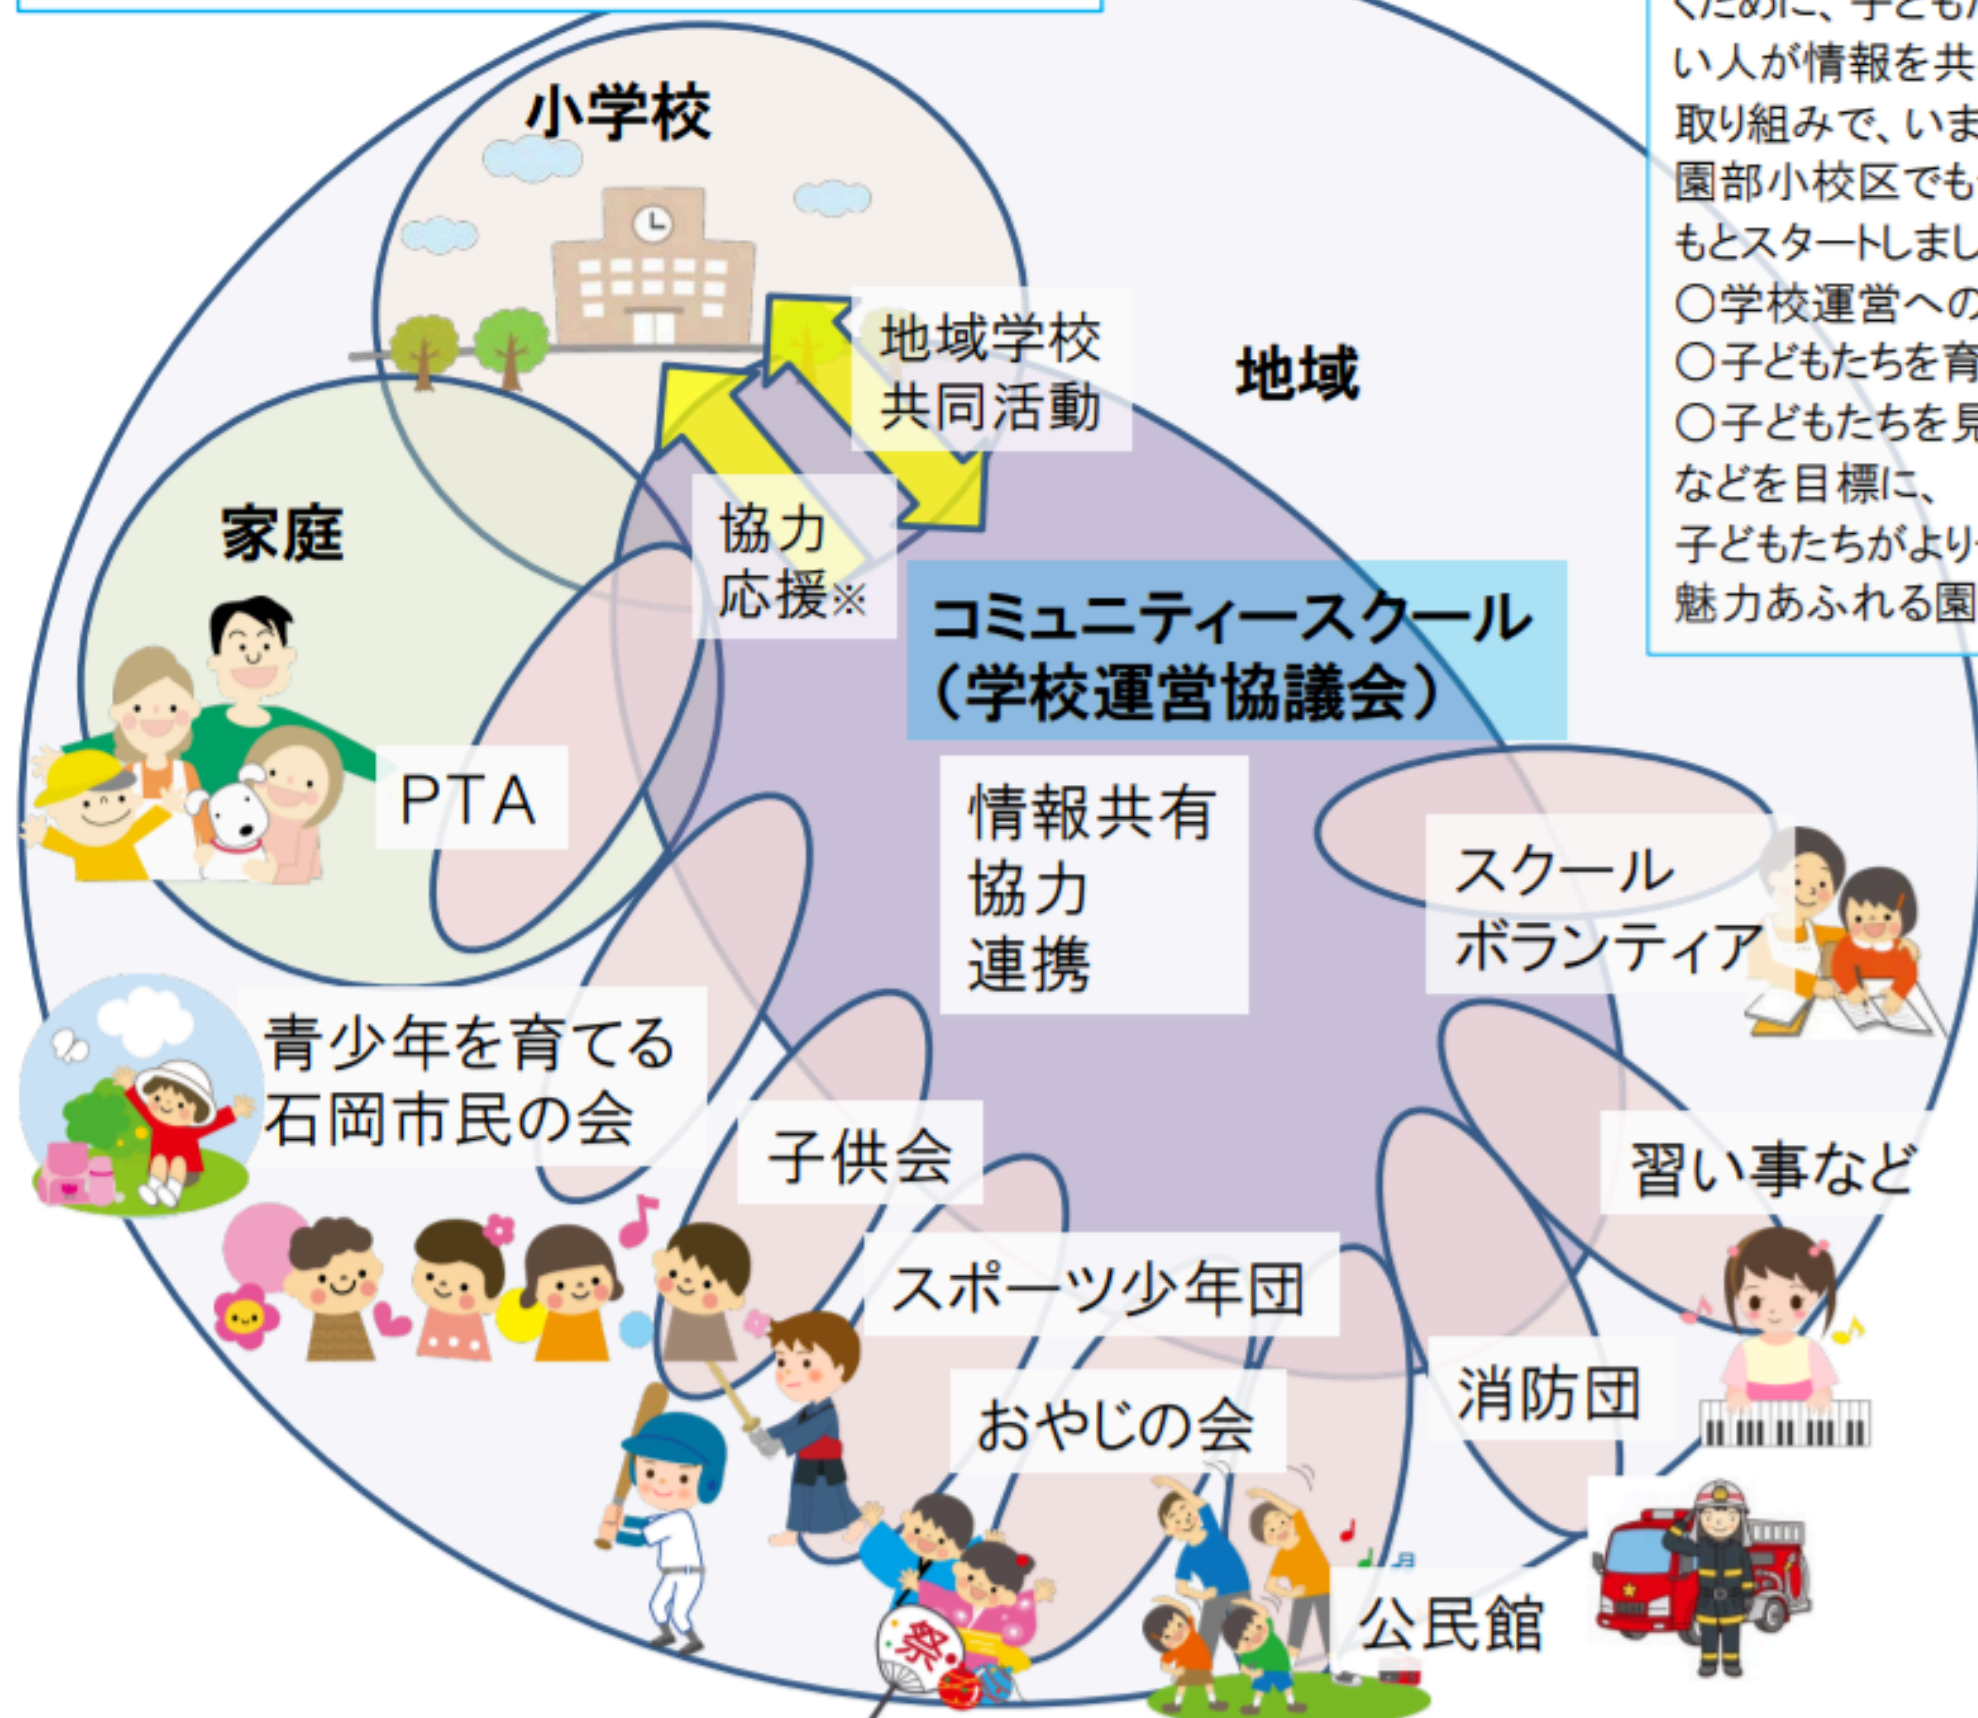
小学校

地域学校
共同活動

地域

家庭

協力
応援※

コミュニティースクール
（学校運営協議会）

PTA

情報共有
協力
連携

スクール
ボランティア

青少年を育てる
石岡市民の会

子供会

習い事など

スポーツ少年団

おやじの会

消防団

公民館

祭

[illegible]ために、子ども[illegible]
い人が情報を共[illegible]
取り組みで、いま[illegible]
園部小校区でも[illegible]
もとスタートしまし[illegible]
○学校運営への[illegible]
○子どもたちを育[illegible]
○子どもたちを見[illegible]
などを目標に、
子どもたちがより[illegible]
魅力あふれる園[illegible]